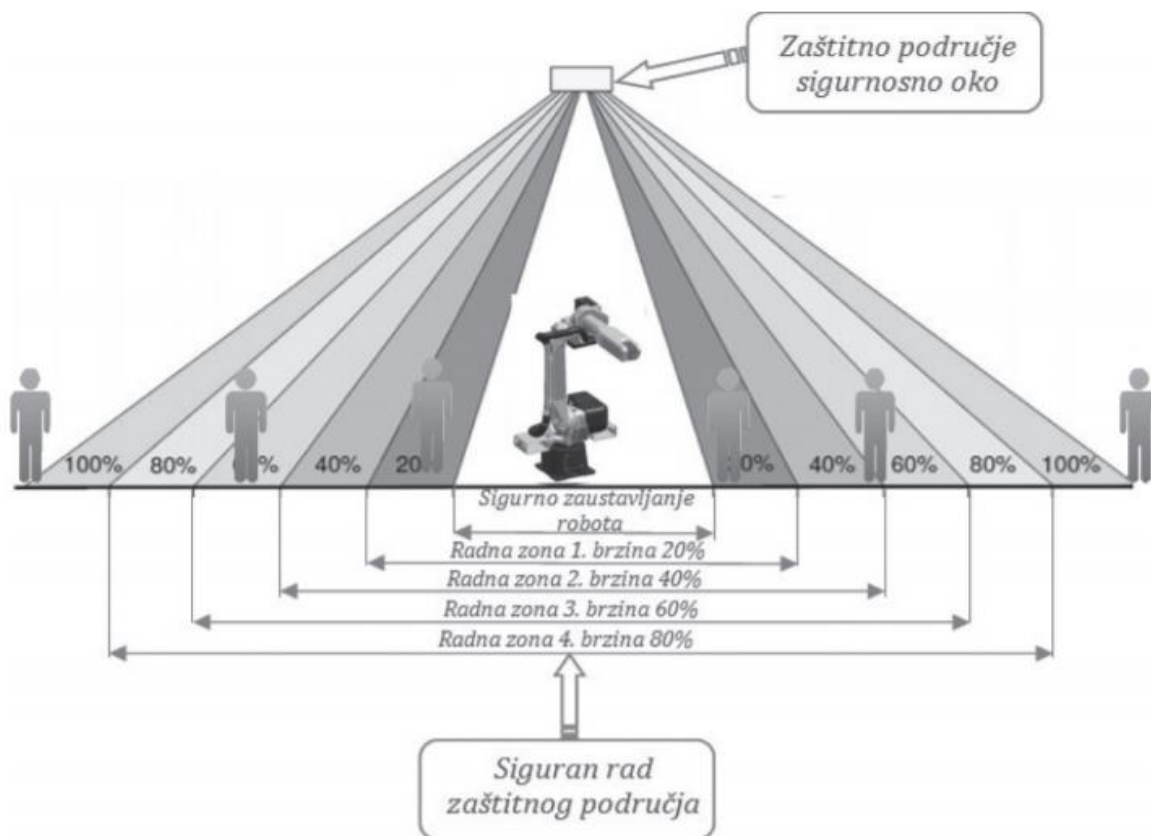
Zaštitno područje sigurnosno oko

100%
80%
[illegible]%
40%
20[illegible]
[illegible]0%
40%
60%
80%
100%

Sigurno zaustavljanje robota
Radna zona 1. brzina 20%
Radna zona 2. brzina 40%
Radna zona 3. brzina 60%
Radna zona 4. brzina 80%

Siguran rad zaštitnog područja